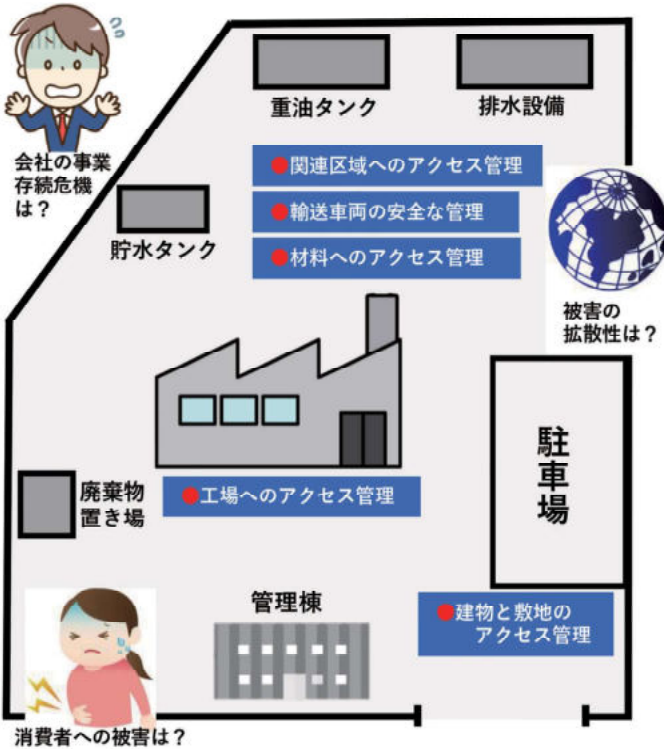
会社の事業存続危機は？

重油タンク

排水設備

●関連区域へのアクセス管理

●輸送車両の安全な管理

●材料へのアクセス管理

貯水タンク

被害の拡散性は？

駐車場

廃棄物置き場

●工場へのアクセス管理

管理棟

●建物と敷地のアクセス管理

消費者への被害は？